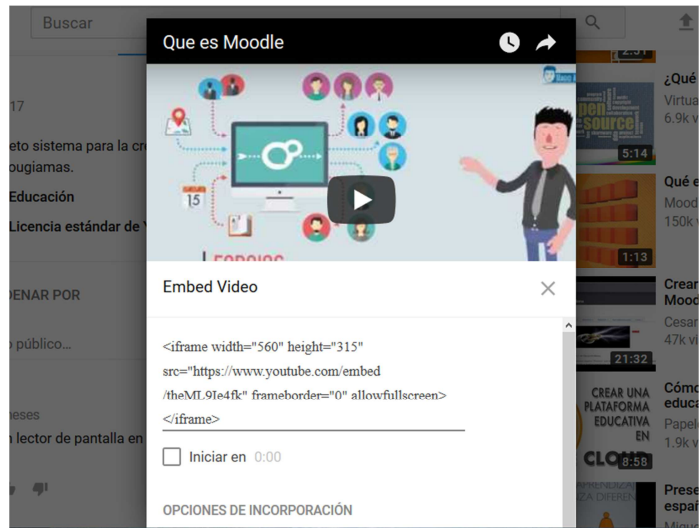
Buscar

17

eto sistema para la cr
ougiamas.

Educación

Licencia estándar de Y

DENAR POR

público...

eses

n lector de pantalla en

Que es Moodle

15

Embed Video

<iframe width="560" height="315" src="https://www.youtube.com/embed/theML9Ie4fk" frameborder="0" allowfullscreen></iframe>

Iniciar en 0:00

OPCIONES DE INCORPORACIÓN

2:31

¿Qué
Virtua
6.9k v

5:14

Qué e
Mood
150k v

1:13

Crear
Mood
Cesar
47k vi

21:32

CREAR UNA PLATAFORMA EDUCATIVA EN CLOUD

8:58

Cómo
educa
Papelo
1.9k vi

Prese
espa